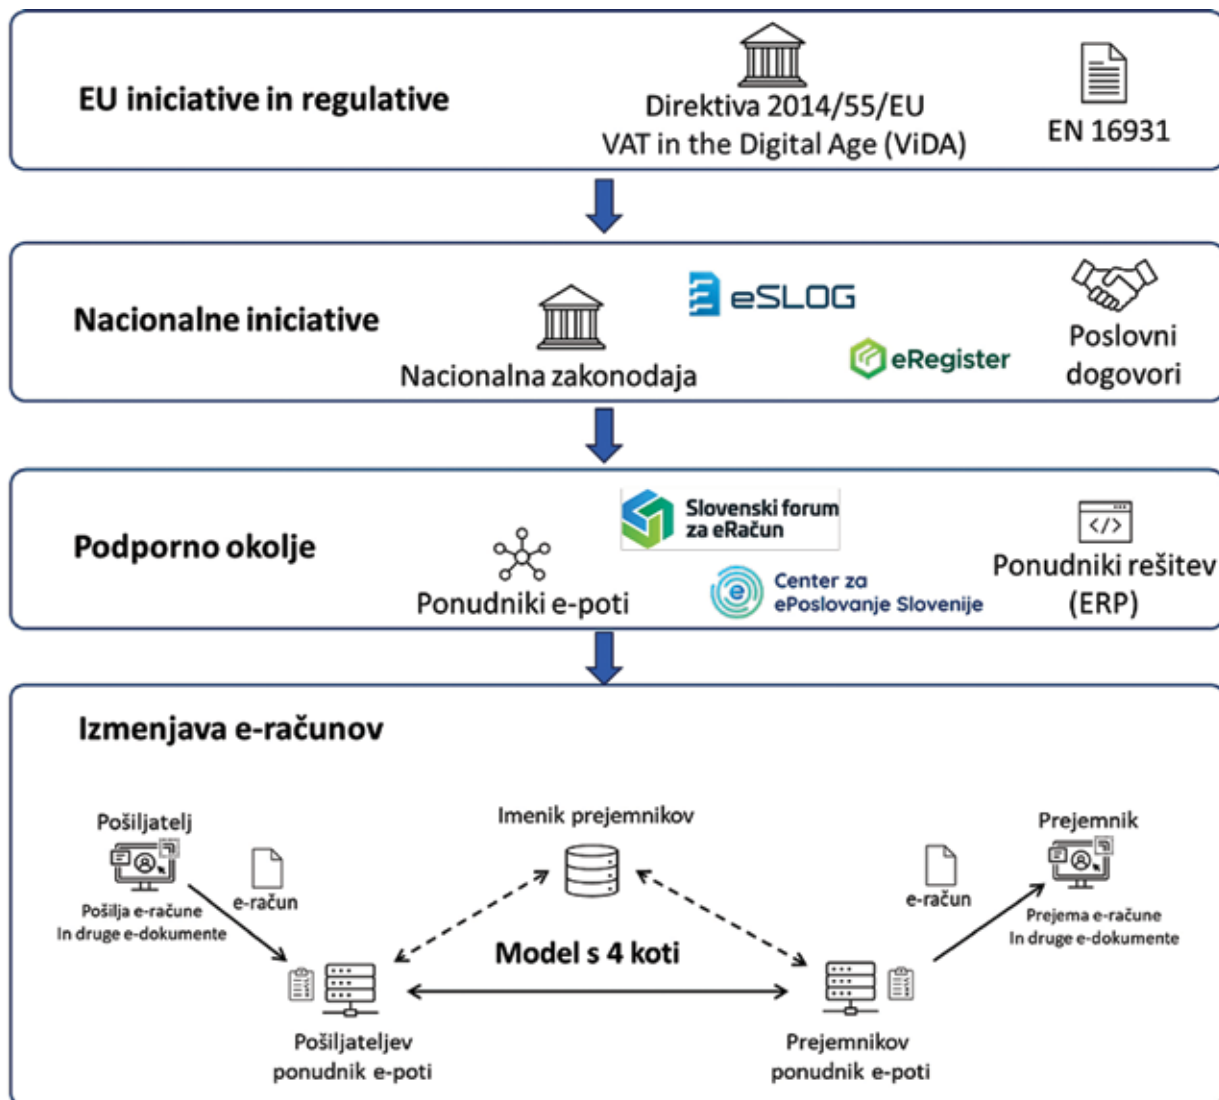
EU iniciative in regulative

Direktiva 2014/55/EU
VAT in the Digital Age (ViDA)

EN 16931

Nacionalne iniciative

Nacionalna zakonodaja

eSLOG

eRegister

Poslovni dogovori

Podporno okolje

Ponudniki e-poti

Slovenski forum za eRačun

Center za ePoslovanje Slovenije

Ponudniki rešitev (ERP)

Izmenjava e-računov

Pošiljatelj

Pošilja e-račune
In druge e-dokumente

e-račun

Imenik prejemnikov

Model s 4 koti

e-račun

Prejemnik

Prejema e-račune
In druge e-dokumente

Pošiljateljev ponudnik e-poti

Prejemnikov ponudnik e-poti